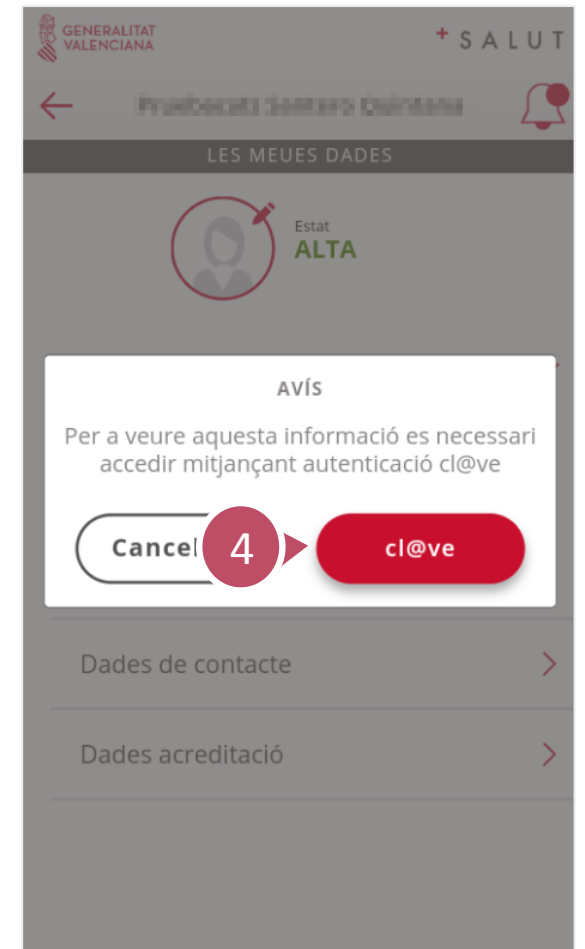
GENERALITAT VALENCIANA

+ SALUT

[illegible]

LES MEUES DADES

Estat
ALTA

AVÍS

Per a veure aquesta informació es necessari accedir mitjançant autenticació cl@ve

Cancel

4

cl@ve

Dades de contacte

Dades acreditació